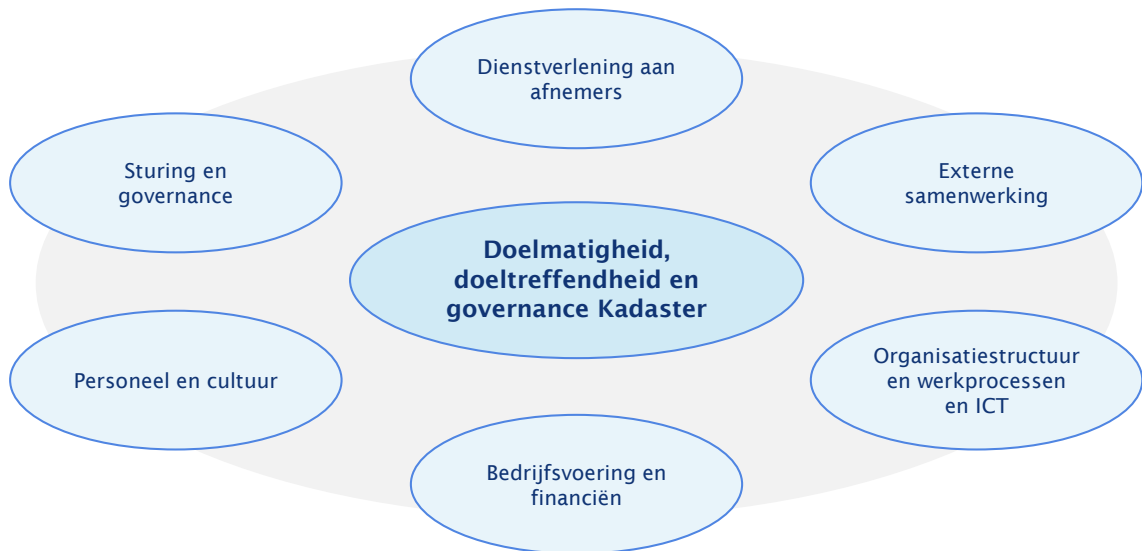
Dienstverlening aan afnemers

Sturing en governance

Externe samenwerking

Doelmatigheid, doeltreffendheid en governance Kadaster

Personeel en cultuur

Organisatiestructuur en werkprocessen en ICT

Bedrijfsvoering en financiën